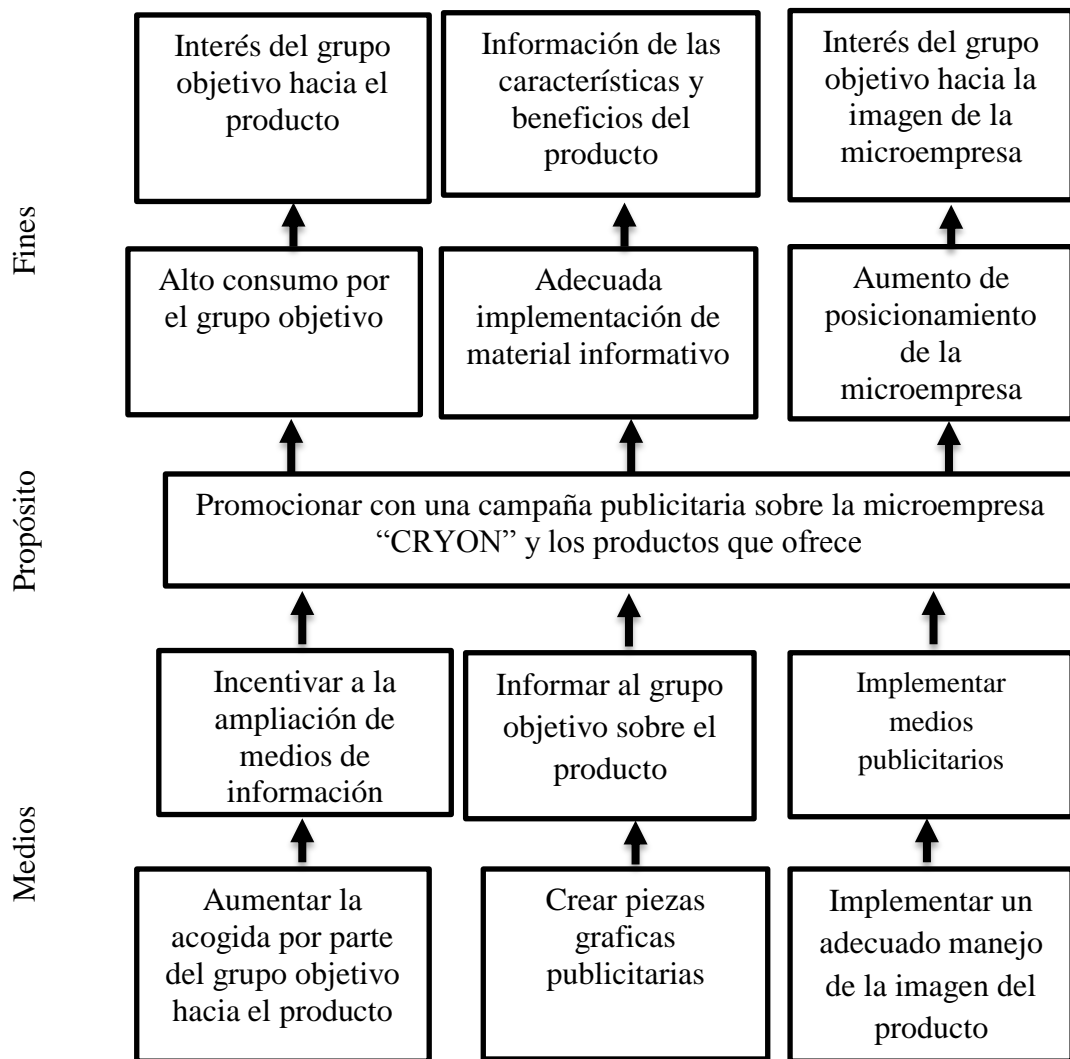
Fines

Interés del grupo objetivo hacia el producto

Información de las características y beneficios del producto

Interés del grupo objetivo hacia la imagen de la microempresa

Alto consumo por el grupo objetivo

Adecuada implementación de material informativo

Aumento de posicionamiento de la microempresa

Propósito

Promocionar con una campaña publicitaria sobre la microempresa “CRYON” y los productos que ofrece

Medios

Incentivar a la ampliación de medios de información

Informar al grupo objetivo sobre el producto

Implementar medios publicitarios

Aumentar la acogida por parte del grupo objetivo hacia el producto

Crear piezas graficas publicitarias

Implementar un adecuado manejo de la imagen del producto